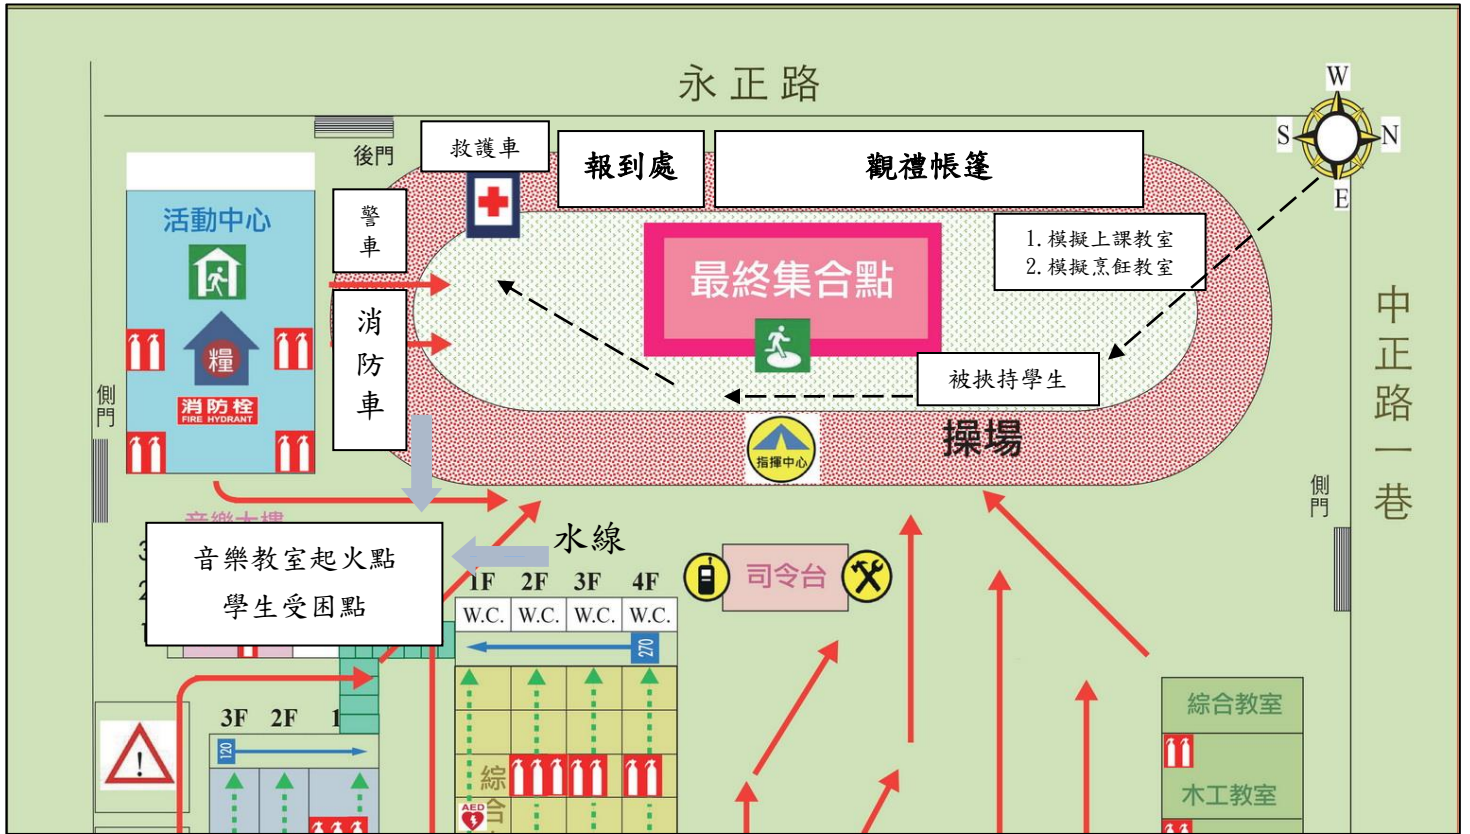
永正路

W
S
N
E

後門

救護車

報到處

觀禮帳篷

活動中心

警車

消防車

最終集合點

1. 模擬上課教室
2. 模擬烹飪教室

糧

消防栓
FIRE HYDRANT

被挾持學生

側門

中正路一巷

操場

指揮中心

側門

音樂大樓

音樂教室起火點
學生受困點

水線

1F 2F 3F 4F

W.C. W.C. W.C. W.C.

270

司令台

3F 2F 1

120

綜合

AED

綜合教室

木工教室